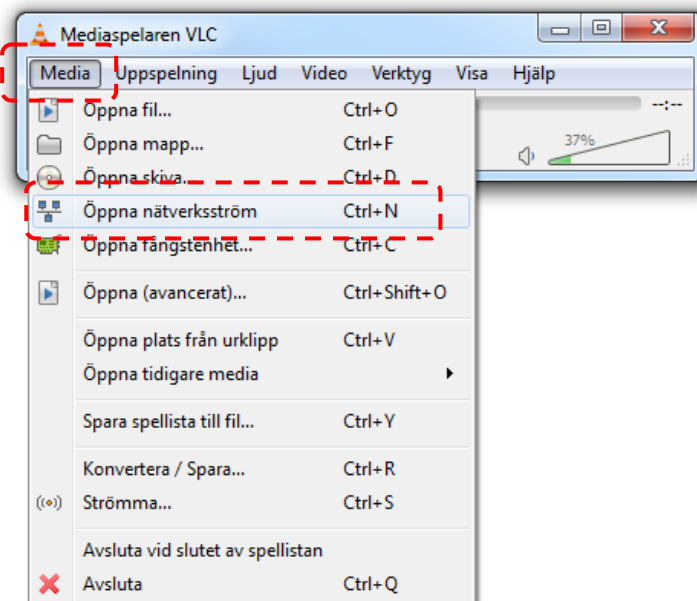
Mediaspelaren VLC

Media Uppspelning Ljud Video Verktyg Visa Hjälp

--:--

37%

Öppna fil... Ctrl+O
Öppna mapp... Ctrl+F
Öppna skiva... Ctrl+D
Öppna nätverksström Ctrl+N
Öppna fångstenhet... Ctrl+C

Öppna (avancerat)... Ctrl+Shift+O

Öppna plats från urklipp Ctrl+V
Öppna tidigare media

Spara spellista till fil... Ctrl+Y

Konvertera / Spara... Ctrl+R
Strömma... Ctrl+S

Avsluta vid slutet av spellistan
Avsluta Ctrl+Q